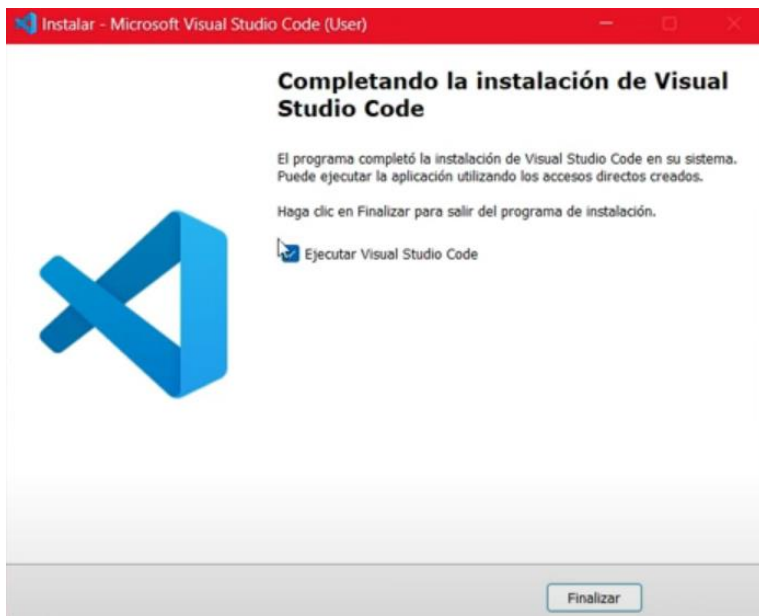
Instalar - Microsoft Visual Studio Code (User)

Completando la instalación de Visual Studio Code

El programa completó la instalación de Visual Studio Code en su sistema. Puede ejecutar la aplicación utilizando los accesos directos creados.

Haga clic en Finalizar para salir del programa de instalación.

Ejecutar Visual Studio Code

Finalizar